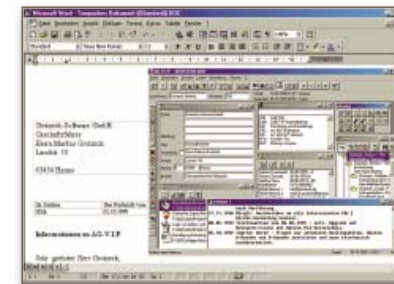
Microsoft Word - Temporäres Dokument (Standard) ROK

Datei Bearbeiten Ansicht Einfügen Format Extras Tabelle Fenster ?

Standard

Times New Roman

Geotarch-Software GmbH
Geschäftsführer
Herrn Markus Geotarch
Landstr. 13

63454 Hanau

Ihr Zeichen
Ihre Nachricht vom

Informationen zu AG-V.I.P.

Sehr geehrter Herr Geotarch,

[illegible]